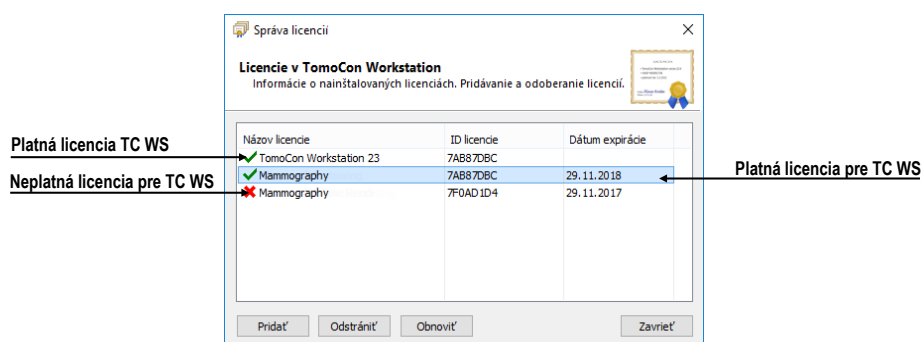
Správa licencií

Licencie v TomoCon Workstation
Informácie o nainštalovaných licenciách. Pridávanie a odoberanie licencií.

Platná licencia TC WS
Neplatná licencia pre TC WS
Platná licencia pre TC WS

| Názov licencie | ID licencie | Dátum expirácie |
|---|---|---|
| TomoCon Workstation 23 | 7AB87DBC | |
| Mammography | 7AB87DBC | 29.11.2018 |
| Mammography | 7F0AD1D4 | 29.11.2017 |

Pridať
Odstrániť
Obnoviť
Zavrieť